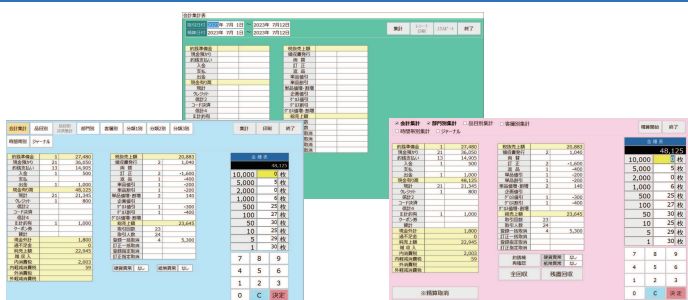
合計計算表

集計 印刷 終了

2023年 7月 10日 〜 2023年 7月12日
2023年 7月 10日 〜 2023年 7月12日

集計 エクスポート 終了

釣銭準備金
現金売上
釣銭支払い
入金
支払
出金
販売売上
預け
クレジット
金券
返品
釣銭
返金
支払

現金売上額
値引
返品
訂正
前受
事前値引
事前値引
製品値引
割引
返品
総売上額

合計計算 品目別 部門別 曜日別 分類1別 分類2別 分類3別

時間帯別 ジャーナル

集計 印刷 終了

| 釣銭準備金 | 1 | 27,480 |
|---|---|---|
| 現金受取 | 21 | 36,030 |
| 釣銭支払い | 13 | 14,905 |
| 入金 | 1 | 500 |
| 支払 | | |
| 出金 | 1 | 1,000 |
| 販売売上 | | 48,125 |
| 預け | 21 | 21,345 |
| クレジット | 1 | 800 |
| 金券 | | |
| 返品 | | |
| 前受金 | 1 | 1,000 |

| 現金売上額 | | 20,883 |
|---|---|---|
| 値引 | 3 | 1,040 |
| 返品 | | |
| 訂正 | 3 | -1,669 |
| 前受 | 1 | -400 |
| 事前値引 | 1 | -200 |
| 事前値引 | 1 | -400 |
| 製品値引 | 2 | 140 |

合計金額
48,125

| 10,000 | 0 | 枚 |
|---|---|---|
| 5,000 | | 枚 |
| 2,000 | | 枚 |
| 1,000 | | 枚 |
| 500 | | 枚 |
| 100 | | 枚 |
| 50 | | 枚 |
| 10 | | 枚 |
| 5 | | 枚 |
| 1 | | 枚 |

7 8 9
4 5 6
1 2 3
0 C 決定

○合計集計 ●部門別集計 ○担当別集計 ○客層別集計
○時間帯別集計 ○ジャーナル

精算開始 終了

| 釣銭準備金 | 1 | 27,480 |
|---|---|---|
| 現金受取 | 21 | 36,030 |
| 釣銭支払い | 13 | 14,905 |
| 入金 | 1 | 500 |
| 支払 | | |
| 出金 | 1 | 1,000 |
| 販売売上 | | 48,125 |
| 預け | 21 | 21,345 |
| クレジット | 1 | 800 |

| 現金売上額 | | 20,883 |
|---|---|---|
| 値引 | 3 | 1,040 |
| 訂正 | 2 | -1,669 |
| 前受 | 1 | -400 |
| 事前値引 | 1 | -200 |
| 製品値引 | 2 | 140 |
| 総売上額 | | 23,645 |

全回収 残置回収

※精算取消

合計金額
48,125

| 10,000 | 2 | 枚 |
|---|---|---|
| 5,000 | 1 | 枚 |
| 2,000 | 0 | 枚 |
| 1,000 | 6 | 枚 |
| 500 | 25 | 枚 |
| 100 | 27 | 枚 |
| 50 | 30 | 枚 |
| 10 | 30 | 枚 |
| 5 | 30 | 枚 |
| 1 | 30 | 枚 |

7 8 9
4 5 6
1 2 3
0 C 決定